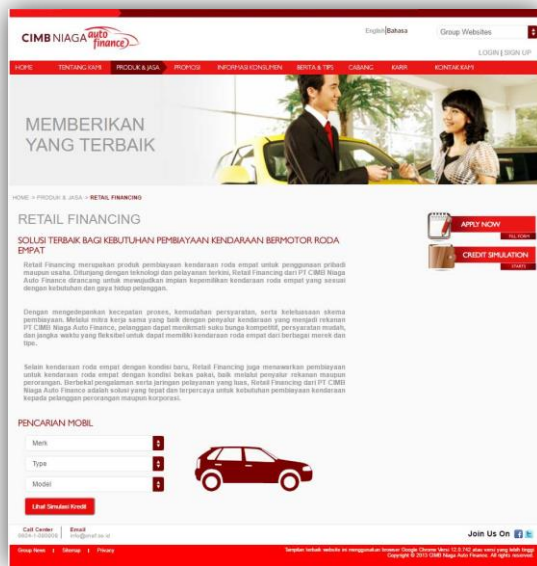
CIMB NIAGA auto finance

English | Bahasa

Group Websites

LOGIN | SIGN UP

HOME TENTANG KAMI PRODUK & JASA PROMOSI INFORMASI KONSUMEN BERITA & TIPS CABANG KARIR KONTAK KAMI

MEMBERIKAN YANG TERBAIK

HOME > PRODUK & JASA > RETAIL FINANCING

RETAIL FINANCING

SOLUSI TERBAIK BAGI KEBUTUHAN PEMBIAYAAN KENDARAAN BERMOTOR RODA EMPAT

Retail Financing merupakan produk pembiayaan kendaraan roda empat untuk penggunaan pribadi maupun usaha. Ditunjang dengan teknologi dan pelayanan terkini, Retail Financing dari PT CIMB Niaga Auto Finance dirancang untuk mewujudkan impian kepemilikan kendaraan roda empat yang sesuai dengan kebutuhan dan gaya hidup pelanggan.

Dengan mengedepankan kecepatan proses, kemudahan persyaratan, serta kelelusaan skema pembiayaan. Melalui mitra kerja sama yang baik dengan penyalur kendaraan yang menjadi rekanan PT CIMB Niaga Auto Finance, pelanggan dapat menikmati suku bunga kompetitif, persyaratan mudah, dan jangka waktu yang fleksibel untuk dapat memiliki kendaraan roda empat dari berbagai merek dan tipe.

Selain kendaraan roda empat dengan kondisi baru, Retail Financing juga menawarkan pembiayaan untuk kendaraan roda empat dengan kondisi bekas pakai, baik melalui penyalur rekanan maupun perorangan. Berbekal pengalaman serta jaringan pelayanan yang luas, Retail Financing dari PT CIMB Niaga Auto Finance adalah solusi yang tepat dan terpercaya untuk kebutuhan pembiayaan kendaraan kepada pelanggan perorangan maupun korporasi.

APPLY NOW
FILL FORM

CREDIT SIMULATION
START

PENCARIAN MOBIL

Merk

Type

Model

Lihat Simulasi Kredit

Call Center
0804-1-000008

Email
info@cnaf.co.id

Join Us On

Group News | Sitemap | Privacy

Tampilan terbaik website ini menggunakan browser Google Chrome Versi 12.0.742 atau versi yang lebih tinggi
Copyright © 2013 CIMB Niaga Auto Finance. All rights reserved.